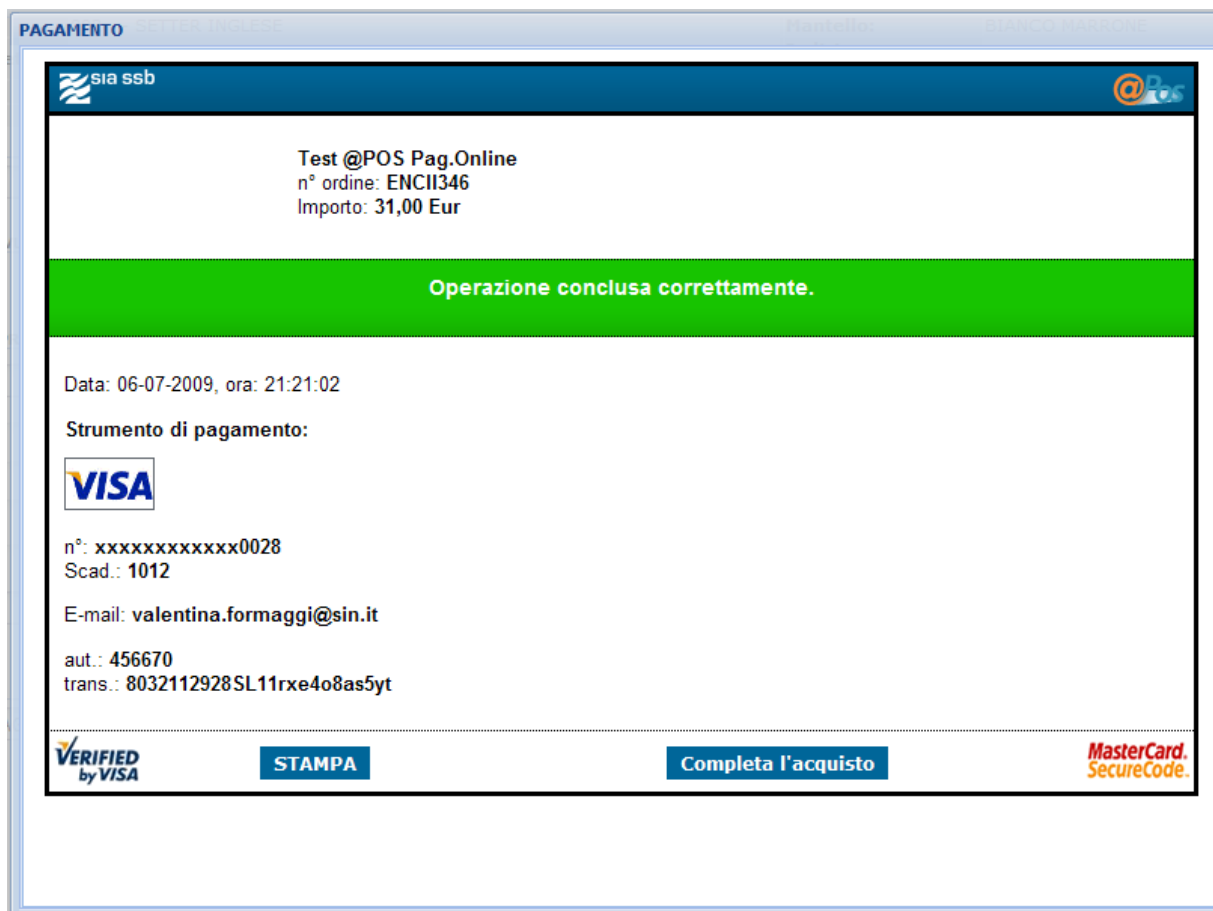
PAGAMENTO SETTER INGLESE Mantello: BIANCO MARRONE

sia ssb

@POS

Test @POS Pag.Online
n° ordine: ENCII346
Importo: 31,00 Eur

Operazione conclusa correttamente.

Data: 06-07-2009, ora: 21:21:02

Strumento di pagamento:

VISA

n°: xxxxxxxxxxxx0028
Scad.: 1012

E-mail: valentina.formaggi@sin.it

aut.: 456670
trans.: 8032112928SL11rxe4o8as5yt

VERIFIED by VISA

STAMPA

Completa l'acquisto

MasterCard. SecureCode.